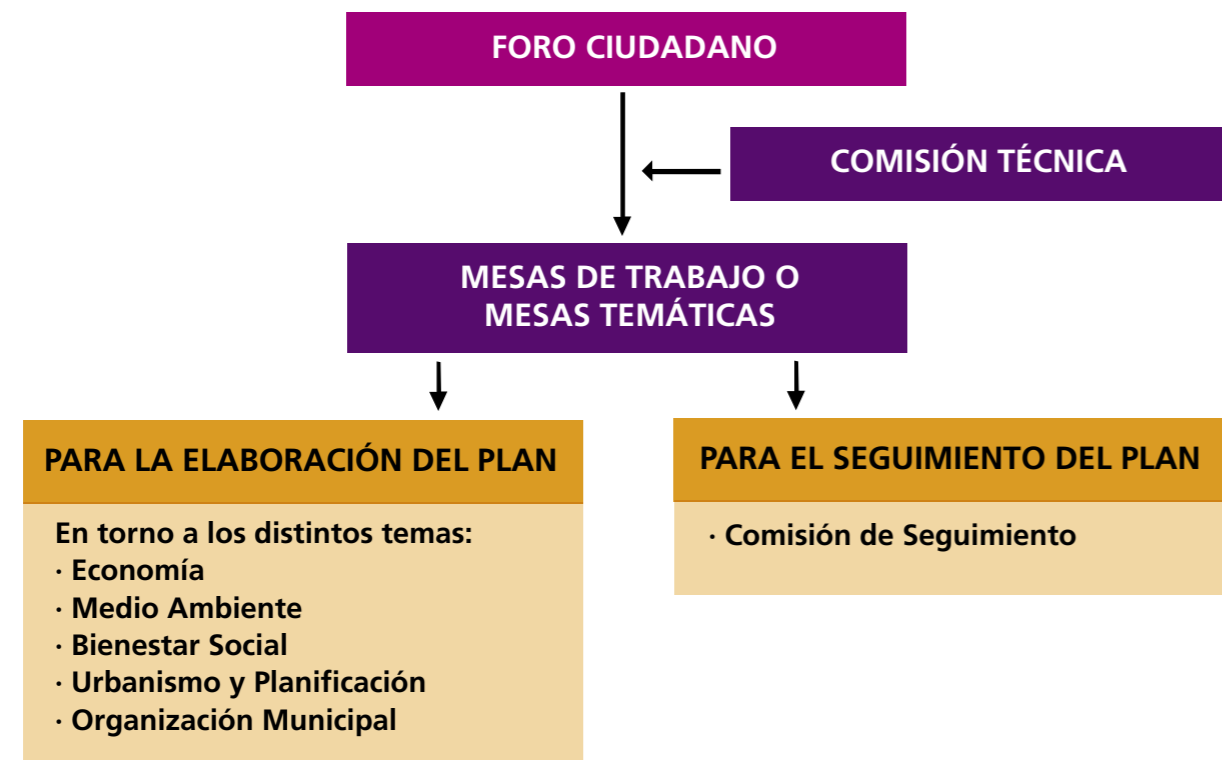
FORO CIUDADANO

COMISIÓN TÉCNICA

MESAS DE TRABAJO O MESAS TEMÁTICAS

PARA LA ELABORACIÓN DEL PLAN

En torno a los distintos temas:
· Economía
· Medio Ambiente
· Bienestar Social
· Urbanismo y Planificación
· Organización Municipal

PARA EL SEGUIMIENTO DEL PLAN

· Comisión de Seguimiento